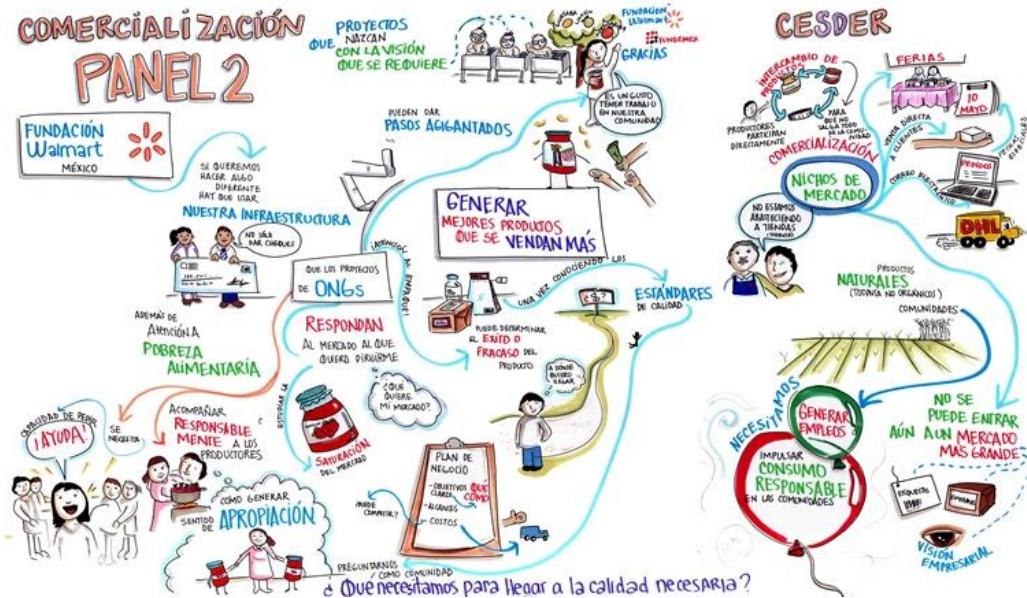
COMERCIALIZACIÓN
PANEL 2

QUE PROYECTOS NAZCAN CON LA VISIÓN QUE SE REQUIERE

FUNDACIÓN WALMART
FUNDEMEX
GRACIAS

ES UN GUSTO TENER TRABAJO EN NUESTRA COMUNIDAD

FUNDACIÓN Walmart MÉXICO

SI QUEREMOS HACER ALGO DIFERENTE HAY QUE USAR NUESTRA INFRAESTRUCTURA

NO SÓLO DAR CHEQUES

PUEDEN DAR PASOS AGIGANTADOS

GENERAR MEJORES PRODUCTOS QUE SE VENDAN MÁS

ATENCIÓN AL ENFOQUE

QUE LOS PROYECTOS DE ONGs

RESPONDAN AL MERCADO AL QUE QUIERO DIRIGIRME

UNA VEZ CONOCIENDO LOS ESTÁNDARES DE CALIDAD

PUEDE DETERMINAR EL ÉXITO O FRACASO DEL PRODUCTO

ADEMÁS DE ATENCIÓN A POBREZA ALIMENTARIA

CAPACIDAD DE PEDIR ¡AYUDA!

SE NECESITA

ACOMPAÑAR RESPONSABLEMENTE A LOS PRODUCTORES

ESTUDIAR LA SATURACIÓN DEL MERCADO

¿QUÉ QUIERE MI MERCADO?

¿A DÓNDE QUIERO LLEGAR?

PLAN DE NEGOCIO
- OBJETIVOS CLAROS QUÉ CÓMO
- ALCANCES
- COSTOS

¿PUEDE COMPETIR?

SENTIDO DE APROPIACIÓN
CÓMO GENERAR

PREGUNTARNOS COMO COMUNIDAD

¿Qué necesitamos para llegar a la calidad necesaria?

CESDER

INTERCAMBIO DE PRODUCTOS

PRODUCTORES PARTICIPAN DIRECTAMENTE

PARA QUE NO SALGA TODO DE LA COMUNIDAD

FERIAS

10 MAYO

VENTA DIRECTA A CLIENTES

FECHAS ESPECIALES

COMERCIALIZACIÓN

NICHOS DE MERCADO

CORREO ELECTRÓNICO

PEDIDO

DHL

NO ESTAMOS ABASTECIENDO A TIENDAS (TODAVÍA)

PRODUCTOS NATURALES (TODAVÍA NO ORGÁNICOS)

COMUNIDADES

NECESITAMOS

GENERAR EMPLEOS

IMPULSAR CONSUMO RESPONSABLE EN LAS COMUNIDADES

NO SE PUEDE ENTRAR AÚN A UN MERCADO MÁS GRANDE

ETIQUETAS

EMPAQUE

VISIÓN EMPRESARIAL